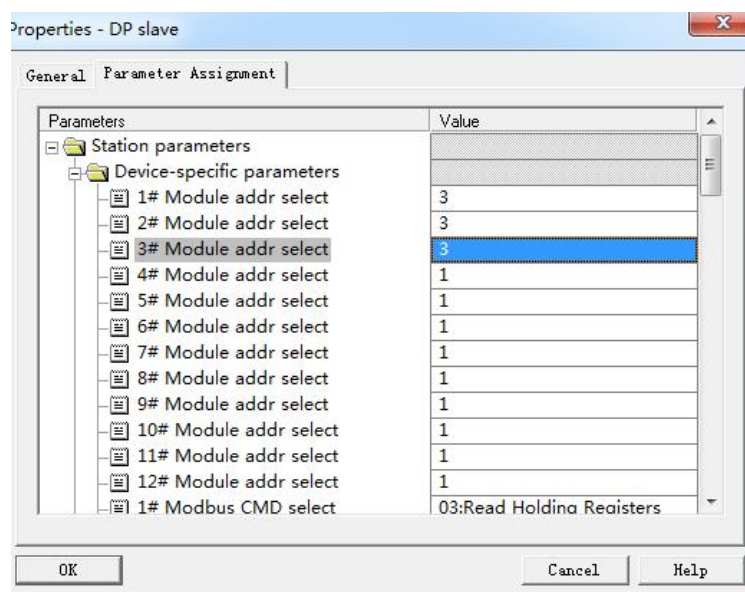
Properties - DP slave

General Parameter Assignment

| Parameters | Value |
|---|---|
| Station parameters | |
| Device-specific parameters | |
| 1# Module addr select | 3 |
| 2# Module addr select | 3 |
| 3# Module addr select | 3 |
| 4# Module addr select | 1 |
| 5# Module addr select | 1 |
| 6# Module addr select | 1 |
| 7# Module addr select | 1 |
| 8# Module addr select | 1 |
| 9# Module addr select | 1 |
| 10# Module addr select | 1 |
| 11# Module addr select | 1 |
| 12# Module addr select | 1 |
| 1# Modbus CMD select | 03:Read Holding Registers |

OK Cancel Help